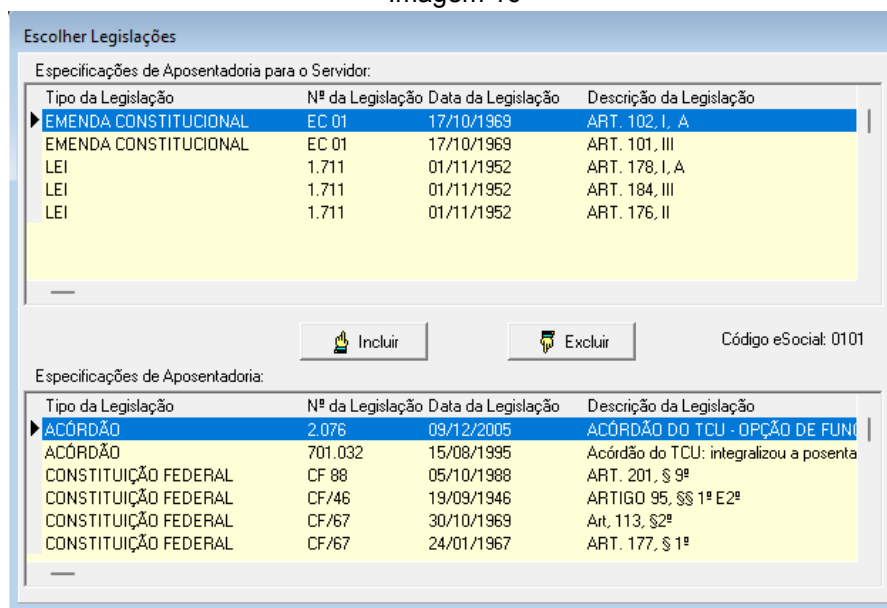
Imagem 16

Escolher Legislações

Especificações de Aposentadoria para o Servidor:

| Tipo da Legislação | Nº da Legislação | Data da Legislação | Descrição da Legislação |
|---|---|---|---|
| EMENDA CONSTITUCIONAL | EC 01 | 17/10/1969 | ART. 102, I, A |
| EMENDA CONSTITUCIONAL | EC 01 | 17/10/1969 | ART. 101, III |
| LEI | 1.711 | 01/11/1952 | ART. 178, I, A |
| LEI | 1.711 | 01/11/1952 | ART. 184, III |
| LEI | 1.711 | 01/11/1952 | ART. 176, II |

Incluir

Excluir

Código eSocial: 0101

Especificações de Aposentadoria:

| Tipo da Legislação | Nº da Legislação | Data da Legislação | Descrição da Legislação |
|---|---|---|---|
| ACÓRDÃO | 2.076 | 09/12/2005 | ACÓRDÃO DO TCU - OPÇÃO DE FUN |
| ACÓRDÃO | 701.032 | 15/08/1995 | Acórdão do TCU: integralizou a posenta |
| CONSTITUIÇÃO FEDERAL | CF 88 | 05/10/1988 | ART. 201, § 9º |
| CONSTITUIÇÃO FEDERAL | CF/46 | 19/09/1946 | ARTIGO 95, §§ 1º E2º |
| CONSTITUIÇÃO FEDERAL | CF/67 | 30/10/1969 | Art, 113, §2º |
| CONSTITUIÇÃO FEDERAL | CF/67 | 24/01/1967 | ART. 177, § 1º |